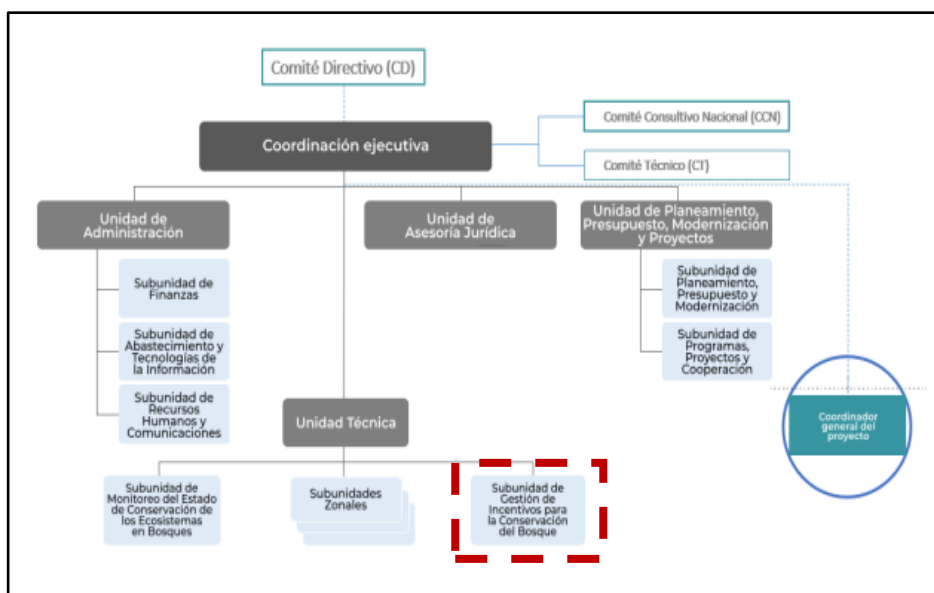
Comité Directivo (CD)

Coordinación ejecutiva

Comité Consultivo Nacional (CCN)

Comité Técnico (CT)

Unidad de Administración

Unidad de Asesoría Jurídica

Unidad de Planeamiento, Presupuesto, Modernización y Proyectos

Subunidad de Finanzas

Subunidad de Abastecimiento y Tecnologías de la Información

Subunidad de Recursos Humanos y Comunicaciones

Subunidad de Planeamiento, Presupuesto y Modernización

Subunidad de Programas, Proyectos y Cooperación

Coordinador general del proyecto

Unidad Técnica

Subunidad de Monitoreo del Estado de Conservación de los Ecosistemas en Bosques

Subunidades Zonales

Subunidad de Gestión de Incentivos para la Conservación del Bosque